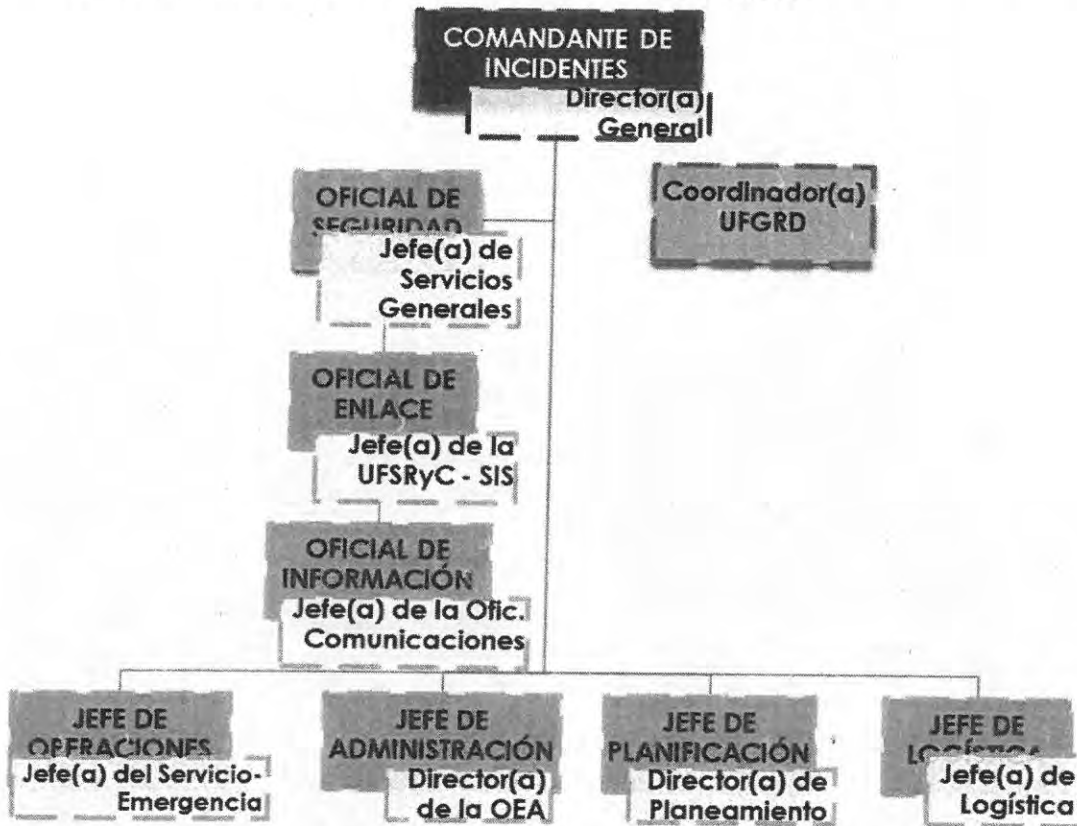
COMANDANTE DE INCIDENTES
Director(a) General

OFICIAL DE SEGURIDAD
Jefe(a) de Servicios Generales

Coordinador(a) UFGRD

OFICIAL DE ENLACE
Jefe(a) de la UFSRyC - SIS

OFICIAL DE INFORMACIÓN
Jefe(a) de la Ofic. Comunicaciones

JEFE DE OPERACIONES
Jefe(a) del Servicio-Emergencia

JEFE DE ADMINISTRACIÓN
Director(a) de la OEA

JEFE DE PLANIFICACIÓN
Director(a) de Planeamiento

JEFE DE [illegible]
Jefe(a) de Logística